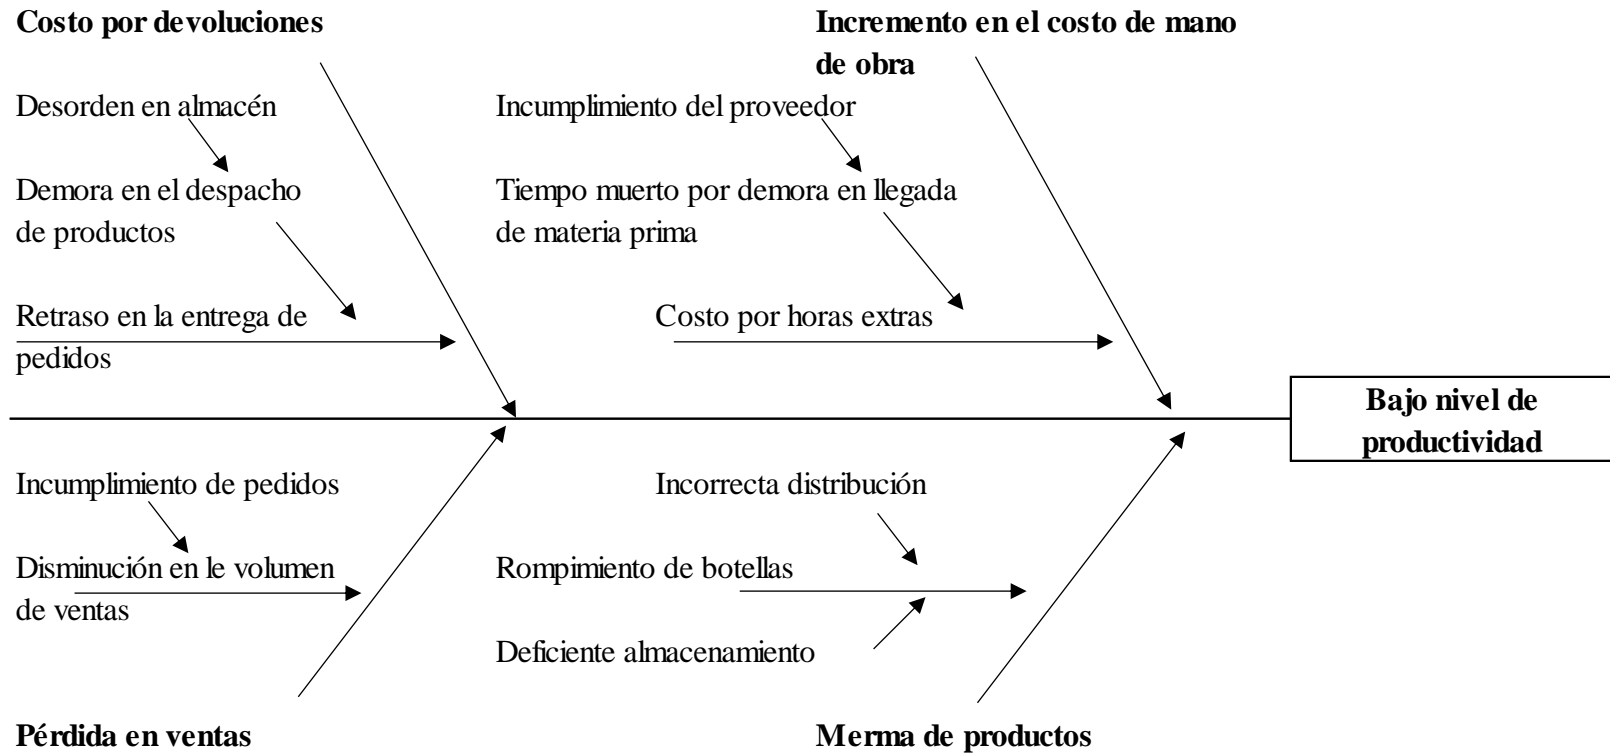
**Costo por devoluciones**

Desorden en almacén

Demora en el despacho de productos

Retraso en la entrega de pedidos

**Incremento en el costo de mano de obra**

Incumplimiento del proveedor

Tiempo muerto por demora en llegada de materia prima

Costo por horas extras

**Bajo nivel de productividad**

Incumplimiento de pedidos

Disminución en le volumen de ventas

**Pérdida en ventas**

Incorrecta distribución

Rompimiento de botellas

Deficiente almacenamiento

**Merma de productos**